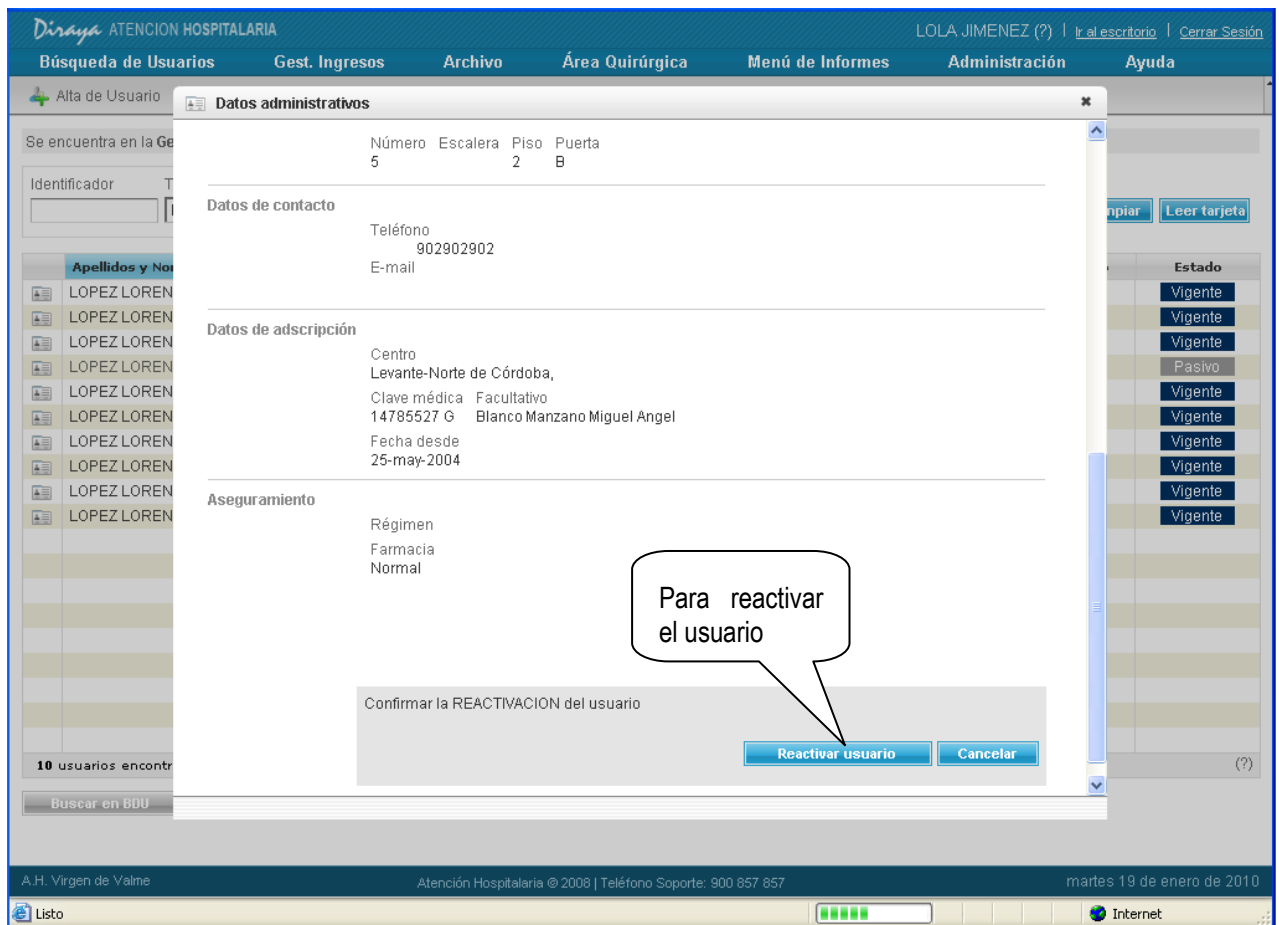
Diraya ATENCION HOSPITALARIA

LOLA JIMENEZ (?) | Ir al escritorio | Cerrar Sesión

Búsqueda de Usuarios Gest. Ingresos Archivo Área Quirúrgica Menú de Informes Administración Ayuda

Alta de Usuario

Se encuentra en la Ge

Identificador T

mpiar Leer tarjeta

| | Apellidos y Nor | Estado |
|---|---|---|
| | LOPEZ LOREN | Vigente |
| | LOPEZ LOREN | Vigente |
| | LOPEZ LOREN | Vigente |
| | LOPEZ LOREN | Pasivo |
| | LOPEZ LOREN | Vigente |
| | LOPEZ LOREN | Vigente |
| | LOPEZ LOREN | Vigente |
| | LOPEZ LOREN | Vigente |
| | LOPEZ LOREN | Vigente |
| | LOPEZ LOREN | Vigente |

10 usuarios encontr (?)

Buscar en BDU

Datos administrativos

Número Escalera Piso Puerta
5 2 B

Datos de contacto
Teléfono
902902902
E-mail

Datos de adscripción
Centro
Levante-Norte de Córdoba,
Clave médica Facultativo
14785527 G Blanco Manzano Miguel Angel
Fecha desde
25-may-2004

Aseguramiento
Régimen
Farmacia
Normal

Para reactivar el usuario

Confirmar la REACTIVACION del usuario

Reactivar usuario Cancelar

A.H. Virgen de Valme Atención Hospitalaria © 2008 | Teléfono Soporte: 900 857 857 martes 19 de enero de 2010

Listo Internet